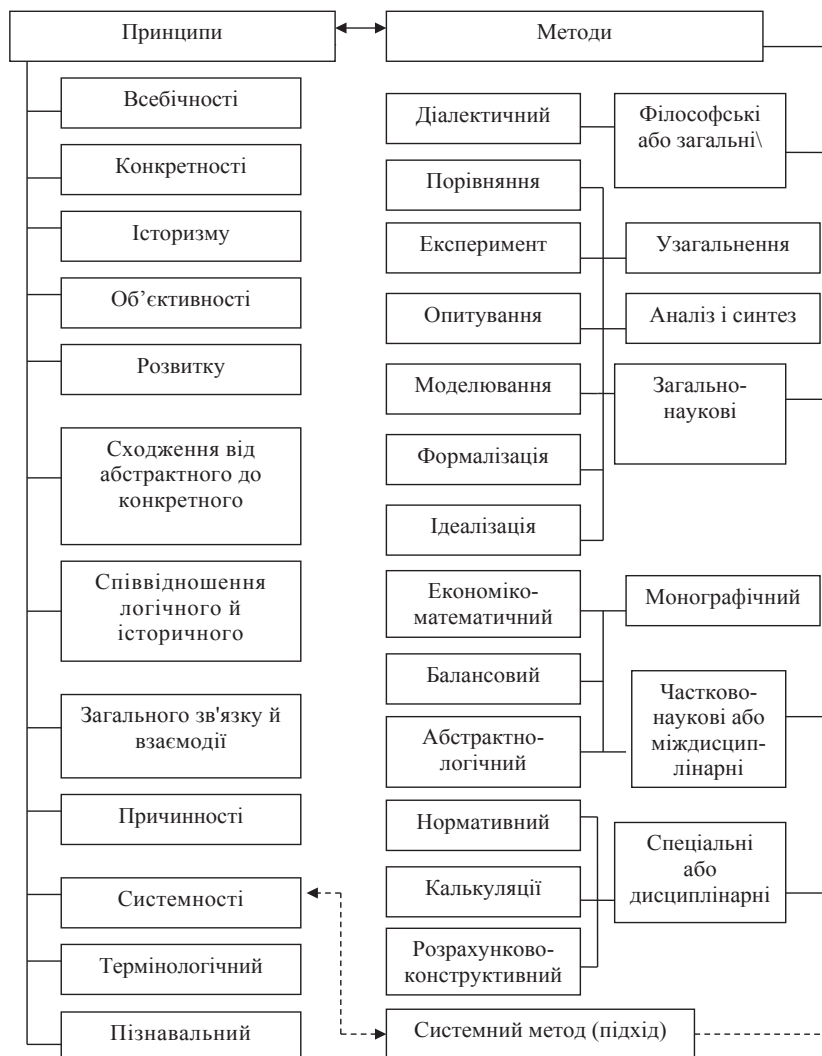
Принципи

Методи

Всебічності

Конкретності

Історизму

Об’єктивності

Розвитку

Сходження від абстрактного до конкретного

Співвідношення логічного й історичного

Загального зв'язку й взаємодії

Причинності

Системності

Термінологічний

Пізнавальний

Діалектичний

Філософські або загальні\

Порівняння

Експеримент

Опитування

Моделювання

Формалізація

Ідеалізація

Узагальнення

Аналіз і синтез

Загальнонаукові

Економіко-математичний

Балансовий

Абстрактно-логічний

Монографічний

Частково-наукові або міждисциплінарні

Нормативний

Калькуляції

Розрахунково-конструктивний

Спеціальні або дисциплінарні

Системний метод (підхід)